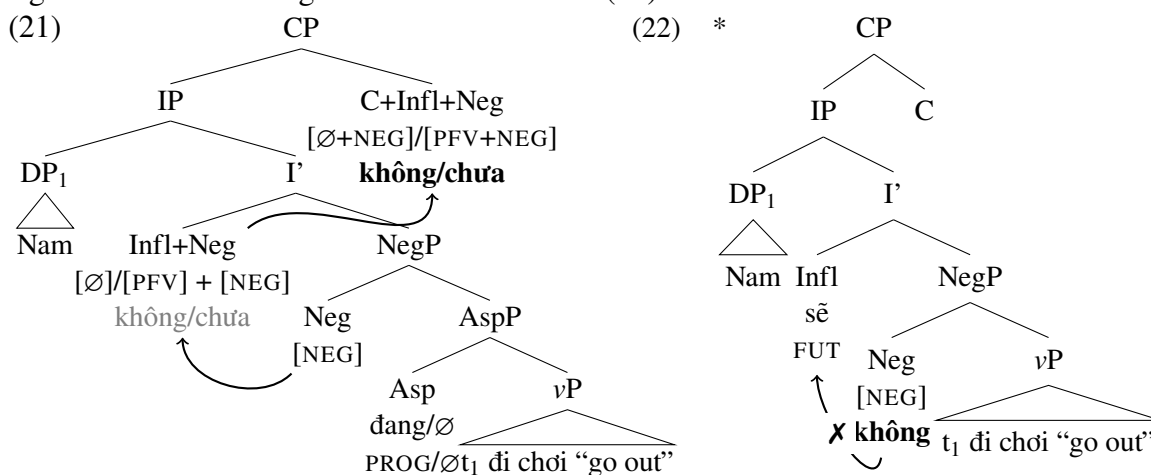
(21) CP
IP
C+Infl+Neg
[∅+NEG]/[PFV+NEG]
**không/chưa**
DP$_1$
I'
Nam
Infl+Neg
[∅]/[PFV] + [NEG]
không/chưa
NegP
Neg
[NEG]
AspP
Asp
đang/∅
PROG/∅
$v$P
t$_1$ đi chơi "go out"

(22) * CP
IP
C
DP$_1$
I'
Nam
Infl
sẽ
FUT
NegP
Neg
[NEG]
✗ **không**
$v$P
t$_1$ đi chơi "go out"